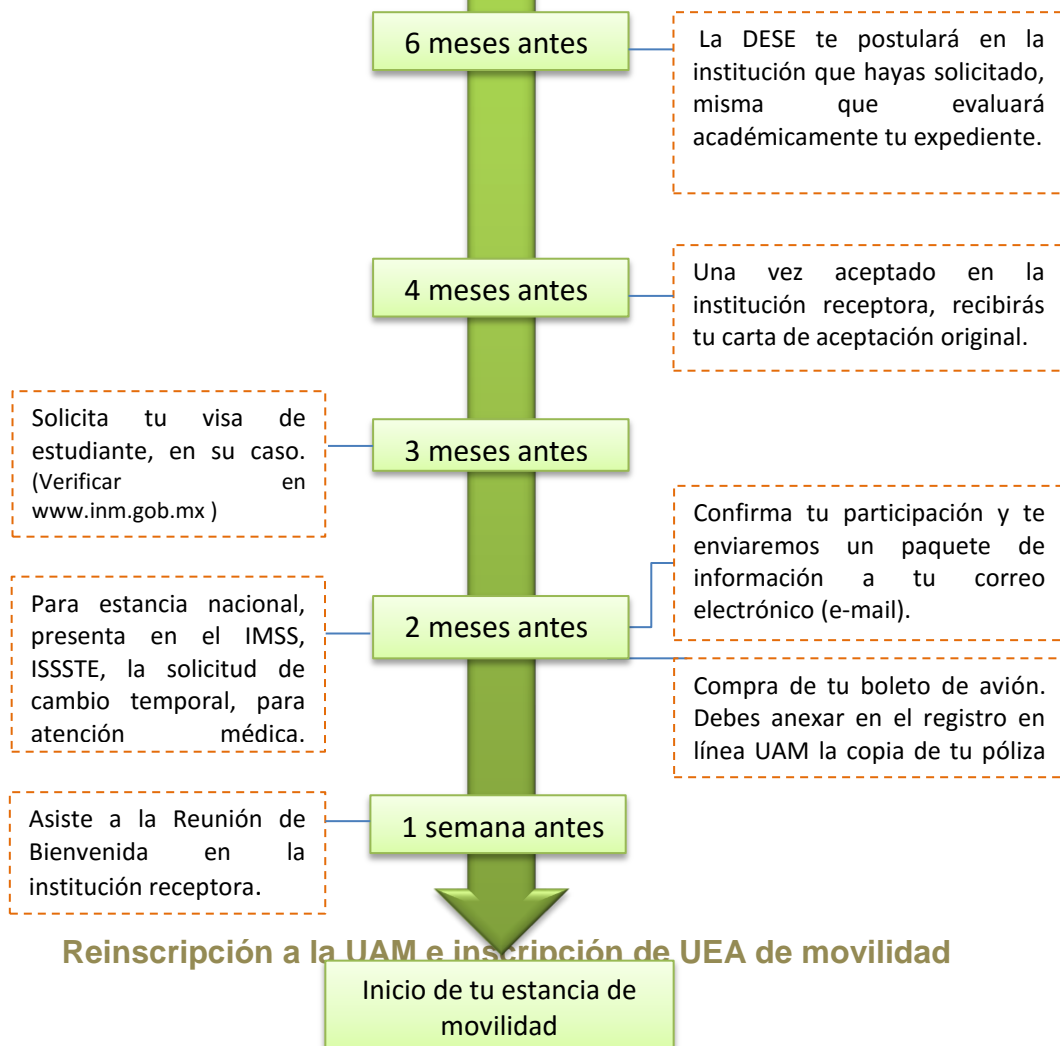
6 meses antes

La DESE te postulará en la institución que hayas solicitado, misma que evaluará académicamente tu expediente.

4 meses antes

Una vez aceptado en la institución receptora, recibirás tu carta de aceptación original.

Solicita tu visa de estudiante, en su caso. (Verificar en www.inm.gob.mx )

3 meses antes

Confirma tu participación y te enviaremos un paquete de información a tu correo electrónico (e-mail).

Para estancia nacional, presenta en el IMSS, ISSSTE, la solicitud de cambio temporal, para atención médica.

2 meses antes

Compra de tu boleto de avión. Debes anexar en el registro en línea UAM la copia de tu póliza

Asiste a la Reunión de Bienvenida en la institución receptora.

1 semana antes

Reinscripción a la UAM e inscripción de UEA de movilidad

Inicio de tu estancia de movilidad